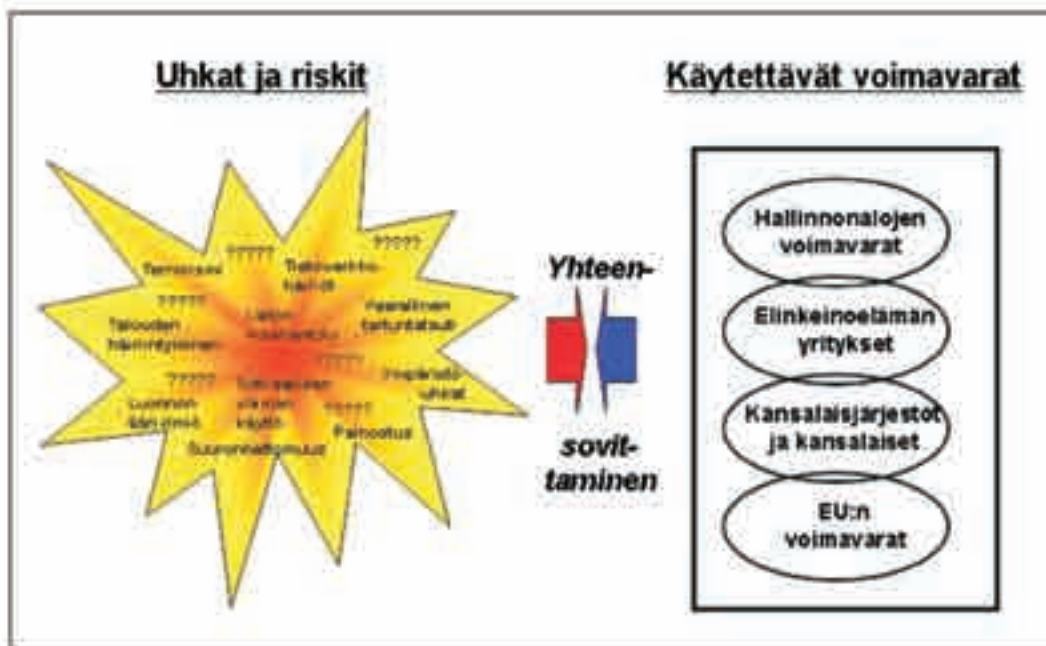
Uhkat ja riskit

Käytettävät voimavarat

?????
Terrorismi
?????
Tietoverkko-häiriöt
?????
Vaarallinen tartuntatauti
?????
Talouden häiriintyminen
Laiton maahantulo
?????
Ympäristö-uhkat
?????
Sotilaallisen voiman käyttö
Luonnon-katastrofit
?????
Painostus
Suuronnettomuus

Yhteen-

sovit-
taminen

Hallinnonalojen voimavarat

Elinkeinoelämän yritykset

Kansalaisjärjestot ja kansalaiset

EU:n voimavarat